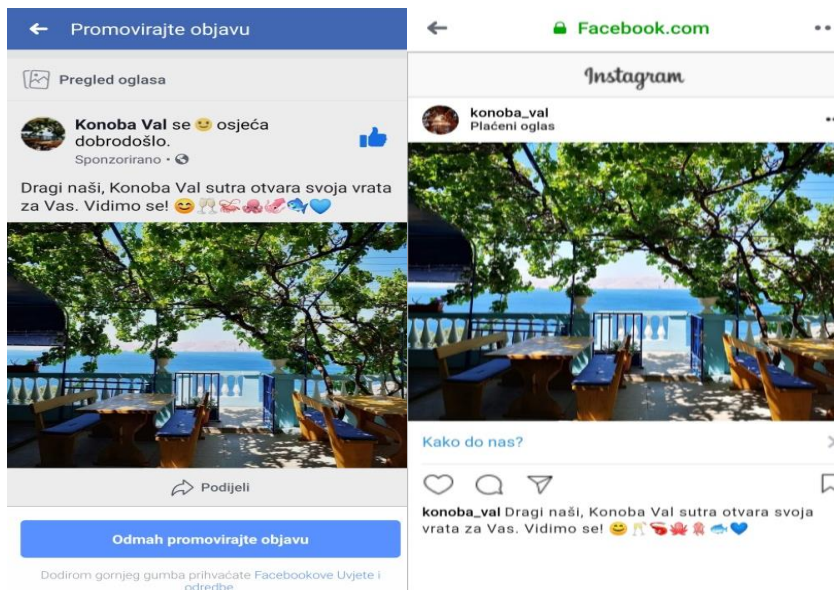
Promovirajte objavu

Pregled oglasa

Konoba Val se 🙂 osjeća dobrodošlo.
Sponzorirano · 

Dragi naši, Konoba Val sutra otvara svoja vrata za Vas. Vidimo se! 😊🥂🦐🦑🦞🐟💙

Podijeli

Odmah promovirajte objavu

Dodirom gornjeg gumba prihvaćate Facebookove Uvjete i odredbe

Facebook.com

Instagram

konoba_val
Plaćeni oglas

Kako do nas?

konoba_val Dragi naši, Konoba Val sutra otvara svoja vrata za Vas. Vidimo se! 😊🥂🦐🦑🦞🐟💙